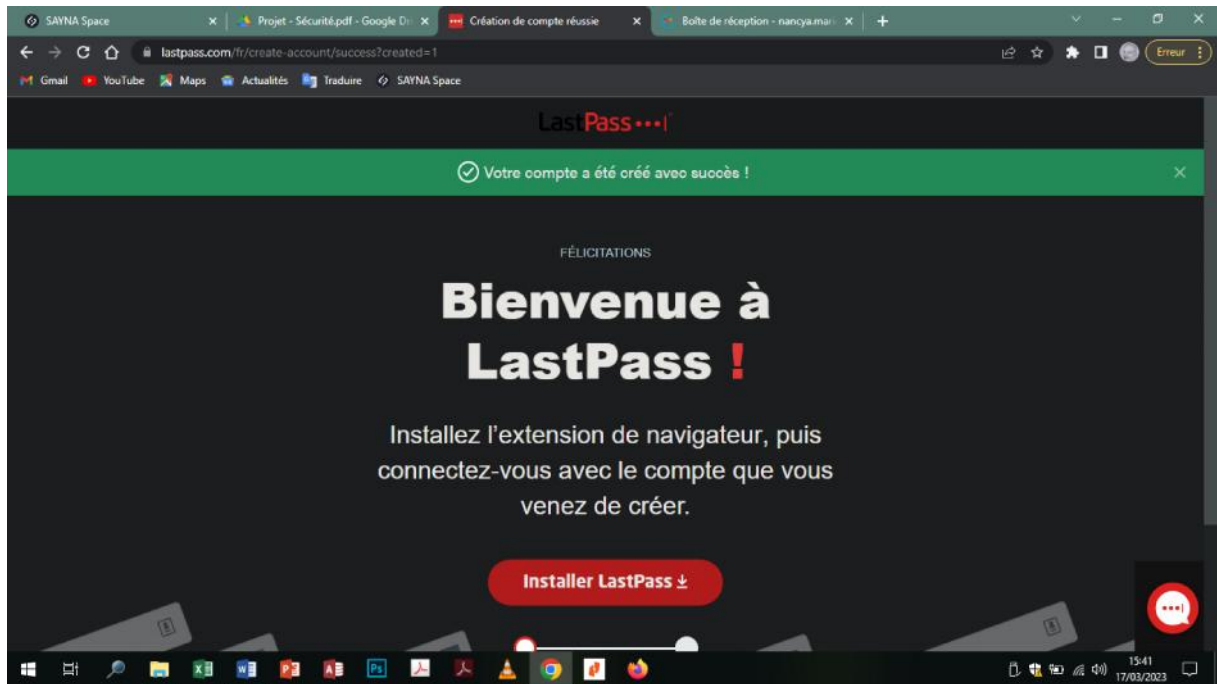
SAYNA Space ×
Projet - Sécurité.pdf - Google Dr ×
Création de compte réussie ×
Boîte de réception - nancya.mar ×
+

lastpass.com/fr/create-account/success?created=1

Erreur

Gmail YouTube Maps Actualités Traduire SAYNA Space

LastPass•••|

Votre compte a été créé avec succès !

FÉLICITATIONS

Bienvenue à LastPass !

Installez l'extension de navigateur, puis connectez-vous avec le compte que vous venez de créer.

Installer LastPass

15:41
17/03/2023